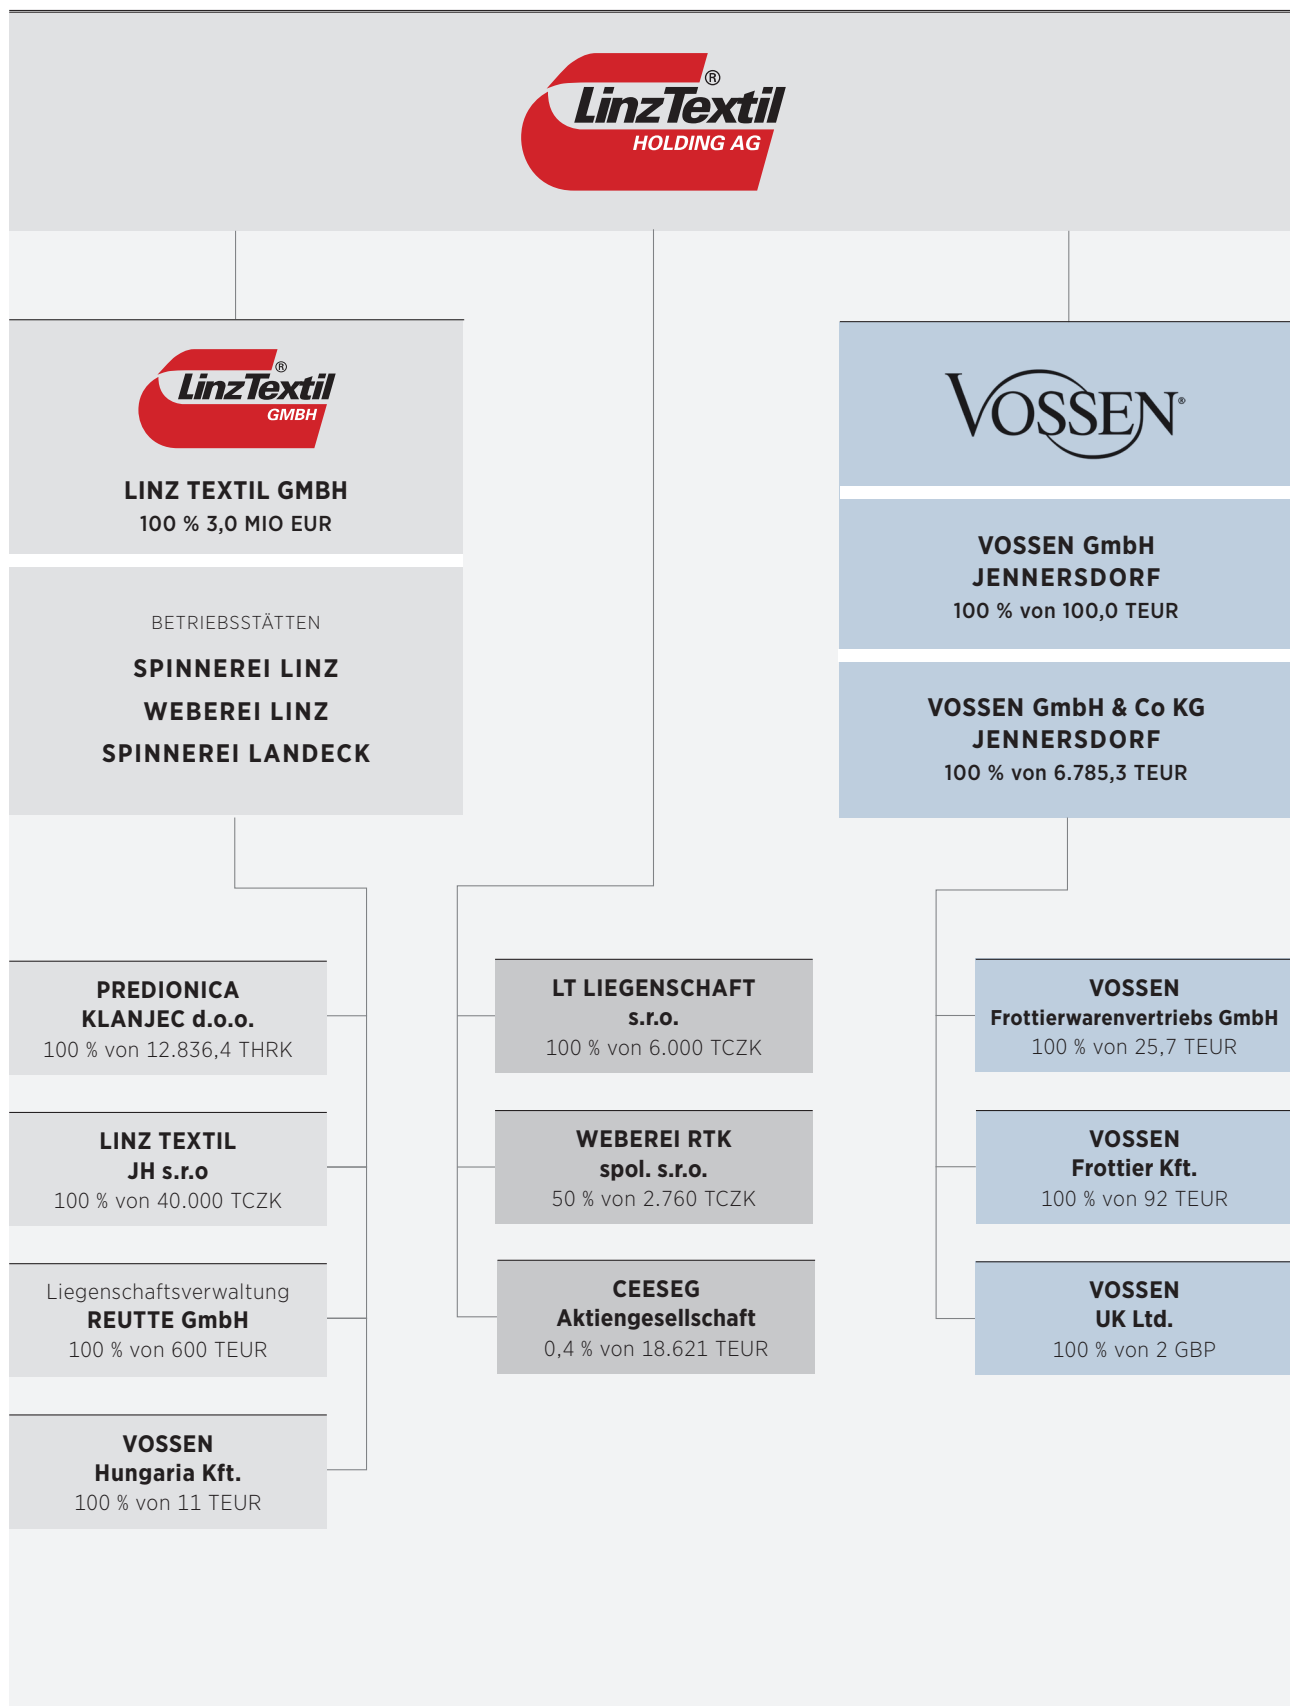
LinzTextil®
HOLDING AG

LinzTextil®
GMBH

LINZ TEXTIL GMBH
100 % 3,0 MIO EUR

BETRIEBSSTÄTTEN
SPINNEREI LINZ
WEBEREI LINZ
SPINNEREI LANDECK

VOSSEN®

VOSSEN GmbH
JENNERSDORF
100 % von 100,0 TEUR

VOSSEN GmbH & Co KG
JENNERSDORF
100 % von 6.785,3 TEUR

PREDIONICA
KLANJEC d.o.o.
100 % von 12.836,4 THRK

LINZ TEXTIL
JH s.r.o
100 % von 40.000 TCZK

Liegenschaftsverwaltung
REUTTE GmbH
100 % von 600 TEUR

VOSSEN
Hungaria Kft.
100 % von 11 TEUR

LT LIEGENSCHAFT
s.r.o.
100 % von 6.000 TCZK

WEBEREI RTK
spol. s.r.o.
50 % von 2.760 TCZK

CEESEG
Aktiengesellschaft
0,4 % von 18.621 TEUR

VOSSEN
Frottierwarenvertriebs GmbH
100 % von 25,7 TEUR

VOSSEN
Frottier Kft.
100 % von 92 TEUR

VOSSEN
UK Ltd.
100 % von 2 GBP